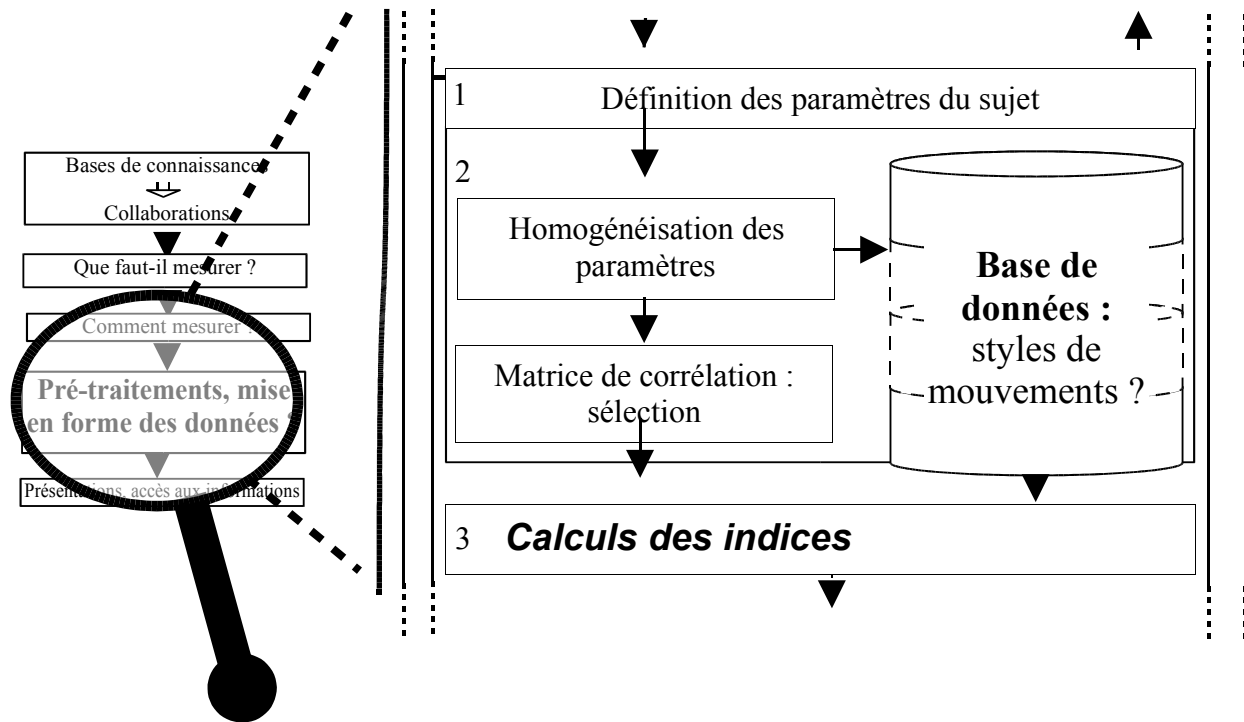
Bases de connaissances

Collaborations

Que faut-il mesurer ?

Comment mesurer ?

Pré-traitements, mise en forme des données ?

Présentations, accès aux informations

1 Définition des paramètres du sujet

2

Homogénéisation des paramètres

Matrice de corrélation : sélection

**Base de données :** styles de mouvements ?

3 ***Calculs des indices***